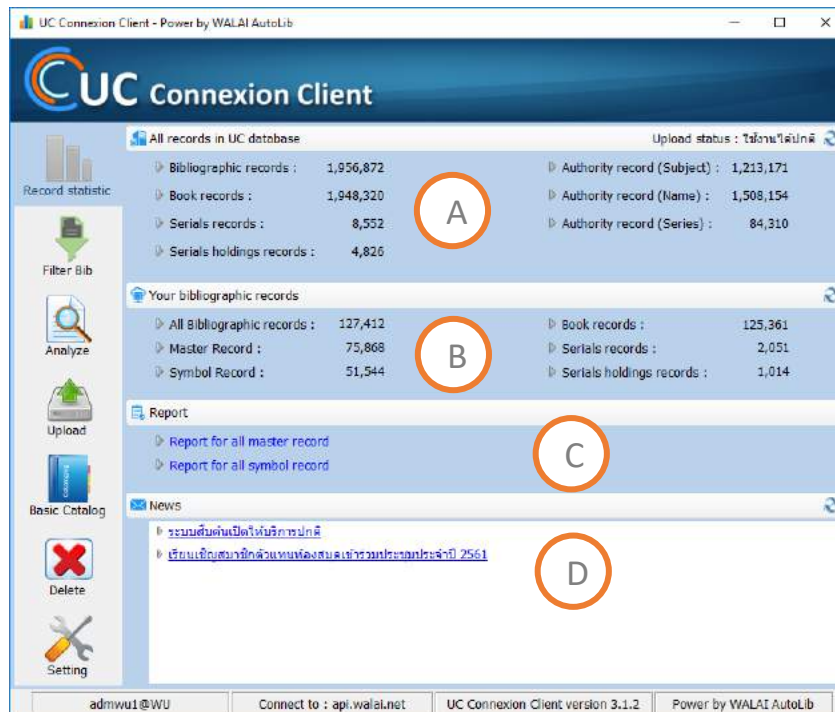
UC Connexion Client - Power by WALAI AutoLib

UC Connexion Client

Record statistic

Filter Bib

Analyze

Upload

Basic Catalog

Delete

Setting

All records in UC database

Upload status : ใช้งานได้ปกติ

Bibliographic records : 1,956,872
Book records : 1,948,320
Serials records : 8,552
Serials holdings records : 4,826

Authority record (Subject) : 1,213,171
Authority record (Name) : 1,508,154
Authority record (Series) : 84,310

A

Your bibliographic records

All Bibliographic records : 127,412
Master Record : 75,868
Symbol Record : 51,544

Book records : 125,361
Serials records : 2,051
Serials holdings records : 1,014

B

Report

Report for all master record
Report for all symbol record

C

News

ระบบสืบค้นเปิดให้บริการปกติ
เรียนเชิญสมาชิกตัวแทนห้องสมุดเข้าร่วมประชุมประจำปี 2561

D

admwu1@WU | Connect to : api.walai.net | UC Connexion Client version 3.1.2 | Power by WALAI AutoLib